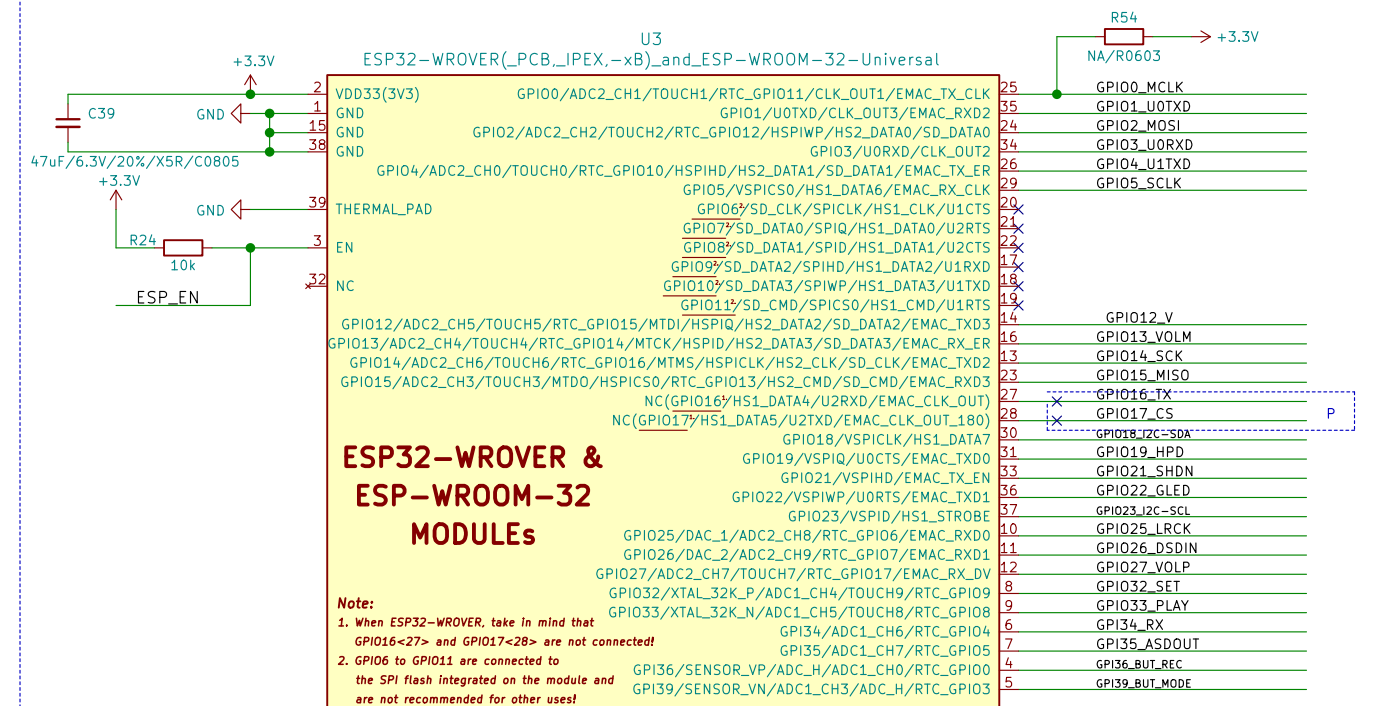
U3
ESP32-WROVER(_PCB,_IPEX,-xB)_and_ESP-WROOM-32-Universal

R54
NA/R0603
+3.3V

+3.3V
C39
47uF/6.3V/20%/X5R/C0805
GND
+3.3V
GND
R24
10k
ESP_EN

2 VDD33(3V3)
1 GND
15 GND
38 GND
39 THERMAL_PAD
3 EN
32 NC

GPIO0/ADC2_CH1/TOUCH1/RTC_GPIO11/CLK_OUT1/EMAC_TX_CLK 25 GPIO0_MCLK
GPIO1/U0TXD/CLK_OUT3/EMAC_RXD2 35 GPIO1_U0TXD
GPIO2/ADC2_CH2/TOUCH2/RTC_GPIO12/HSPIWP/HS2_DATA0/SD_DATA0 24 GPIO2_MOSI
GPIO3/U0RXD/CLK_OUT2 34 GPIO3_U0RXD
GPIO4/ADC2_CH0/TOUCH0/RTC_GPIO10/HSPIHD/HS2_DATA1/EMAC_TX_ER 26 GPIO4_U1TXD
GPIO5/VSPICS0/HS1_DATA6/EMAC_RX_CLK 29 GPIO5_SCLK
GPIO6/SD_CLK/SPICLK/HS1_CLK/U1CTS 20
GPIO7/SD_DATA0/SPIQ/HS1_DATA0/U2RTS 21
GPIO8/SD_DATA1/SPID/HS1_DATA1/U2CTS 22
GPIO9/SD_DATA2/SPIHD/HS1_DATA2/U1RXD 17
GPIO10/SD_DATA3/SPIWP/HS1_DATA3/U1TXD 18
GPIO11/SD_CMD/SPICS0/HS1_CMD/U1RTS 19
GPIO12/ADC2_CH5/TOUCH5/RTC_GPIO15/MTDI/HSPIQ/HS2_DATA2/SD_DATA2/EMAC_TXD3 14 GPIO12_V
GPIO13/ADC2_CH4/TOUCH4/RTC_GPIO14/MTCK/HSPID/HS2_DATA3/SD_DATA3/EMAC_RX_ER 16 GPIO13_VOLM
GPIO14/ADC2_CH6/TOUCH6/RTC_GPIO16/MTMS/HSPICLK/HS2_CLK/SD_CLK/EMAC_TXD2 13 GPIO14_SCK
GPIO15/ADC2_CH3/TOUCH3/MTDO/HSPICS0/RTC_GPIO13/HS2_CMD/SD_CMD/EMAC_RXD3 23 GPIO15_MISO
NC(GPIO16)/HS1_DATA4/U2RXD/EMAC_CLK_OUT) 27 GPIO16_TX
NC(GPIO17)/HS1_DATA5/U2TXD/EMAC_CLK_OUT_180) 28 GPIO17_CS
P
GPIO18/VSPICLK/HS1_DATA7 30 GPIO18_I2C-SDA
GPIO19/VSPIQ/U0CTS/EMAC_TXD0 31 GPIO19_HPD
GPIO21/VSPIHD/EMAC_TX_EN 33 GPIO21_SHDN
GPIO22/VSPIWP/U0RTS/EMAC_TXD1 36 GPIO22_GLED
GPIO23/VSPID/HS1_STROBE 37 GPIO23_I2C-SCL
GPIO25/DAC_1/ADC2_CH8/RTC_GPIO6/EMAC_RXD0 10 GPIO25_LRCK
GPIO26/DAC_2/ADC2_CH9/RTC_GPIO7/EMAC_RXD1 11 GPIO26_DSDIN
GPIO27/ADC2_CH7/TOUCH7/RTC_GPIO17/EMAC_RX_DV 12 GPIO27_VOLP
GPIO32/XTAL_32K_P/ADC1_CH4/TOUCH9/RTC_GPIO9 8 GPIO32_SET
GPIO33/XTAL_32K_N/ADC1_CH5/TOUCH8/RTC_GPIO8 9 GPIO33_PLAY
GPI34/ADC1_CH6/RTC_GPIO4 6 GPI34_RX
GPI35/ADC1_CH7/RTC_GPIO5 7 GPI35_ASDOUT
GPI36/SENSOR_VP/ADC_H/ADC1_CH0/RTC_GPIO0 4 GPI36_BUT_REC
GPI39/SENSOR_VN/ADC1_CH3/ADC_H/RTC_GPIO3 5 GPI39_BUT_MODE

ESP32-WROVER &
ESP-WROOM-32
MODULEs

Note:
1. When ESP32-WROVER, take in mind that GPIO16<27> and GPIO17<28> are not connected!
2. GPIO6 to GPIO11 are connected to the SPI flash integrated on the module and are not recommended for other uses!